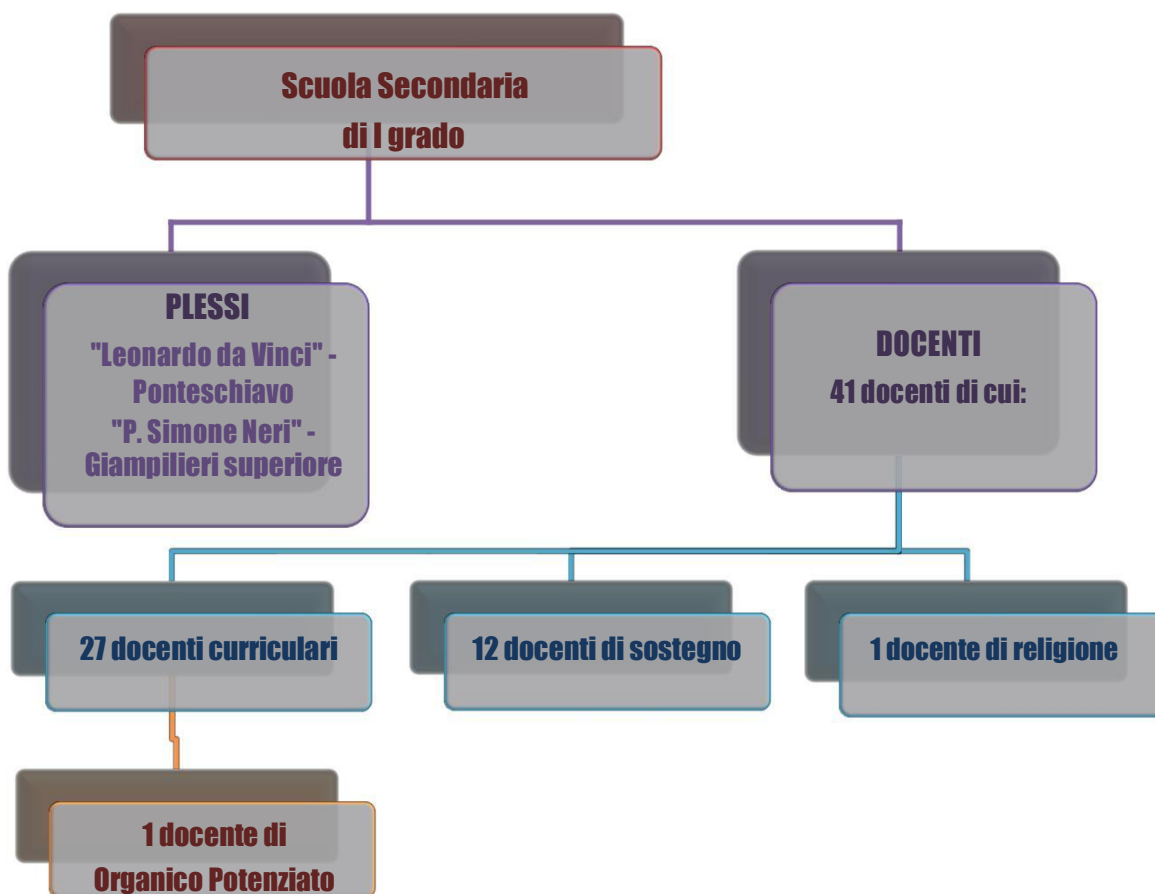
Scuola Secondaria
di I grado

PLESSI
"Leonardo da Vinci" - Ponteschiavo
"P. Simone Neri" - Giampilieri superiore

DOCENTI
41 docenti di cui:

27 docenti curriculari

12 docenti di sostegno

1 docente di religione

1 docente di
Organico Potenziato